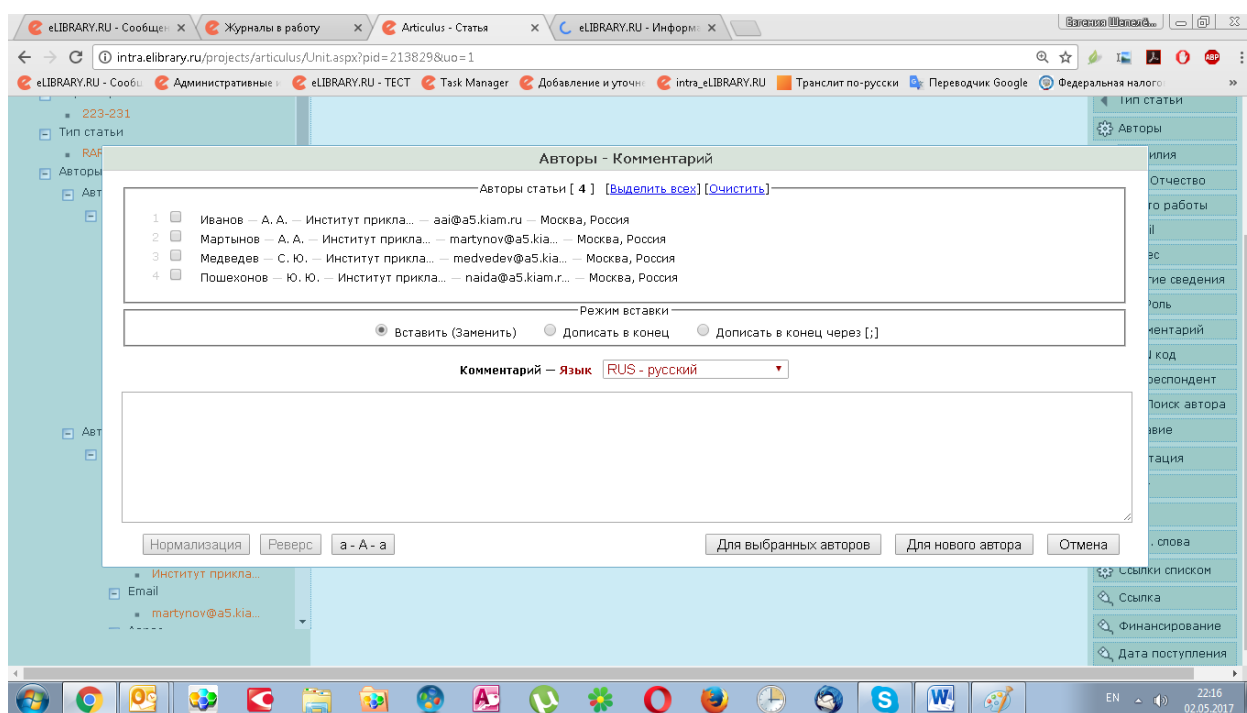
eLIBRARY.RU - Сообщен × Журналы в работу × Articulus - Статья × eLIBRARY.RU - Информ ×

Евгения Шепель...

intra.elibrary.ru/projects/articulus/Unit.aspx?pid=213829&uo=1

eLIBRARY.RU - Сообщ Административные eLIBRARY.RU - ТЕСТ Task Manager Добавление и уточн intra_eLIBRARY.RU Транслит по-русски Переводчик Google Федеральная налого »

223-231
Тип статьи
RAR
Авторы
Авт

Авт

Институт прикла...
Email
martynov@a5.kia...

Тип статьи
Авторы
илия
Отчество
то работы
il
ес
гие сведения
оль
ментарий
I код
респондент
Поиск автора
вие
тация
. слова
Ссылки списком
Ссылка
Финансирование
Дата поступления

Авторы - Комментарий

Авторы статьи [ 4 ] [Выделить всех] [Очистить]

1 Иванов — А. А. — Институт прикла... — aai@a5.kiam.ru — Москва, Россия
2 Мартынов — А. А. — Институт прикла... — martynov@a5.kia... — Москва, Россия
3 Медведев — С. Ю. — Институт прикла... — medvedev@a5.kia... — Москва, Россия
4 Пошехонов — Ю. Ю. — Институт прикла... — naida@a5.kiam.r... — Москва, Россия

Режим вставки
Вставить (Заменить) Дописать в конец Дописать в конец через [;]

Комментарий — Язык RUS - русский

Нормализация Реверс а - А - а Для выбранных авторов Для нового автора Отмена

EN 22:16 02.05.2017